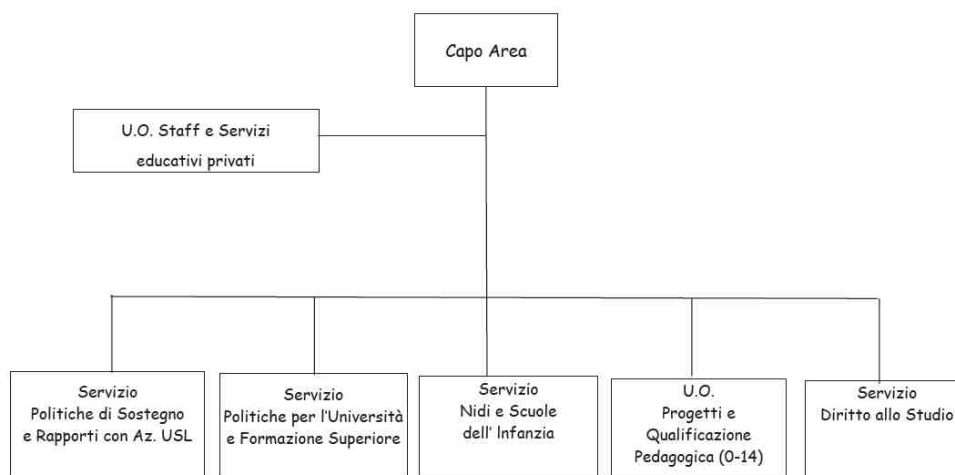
Capo Area

U.O. Staff e Servizi educativi privati

Servizio Politiche di Sostegno e Rapporti con Az. USL

Servizio Politiche per l'Università e Formazione Superiore

Servizio Nidi e Scuole dell' Infanzia

U.O. Progetti e Qualificazione Pedagogica (0-14)

Servizio Diritto allo Studio